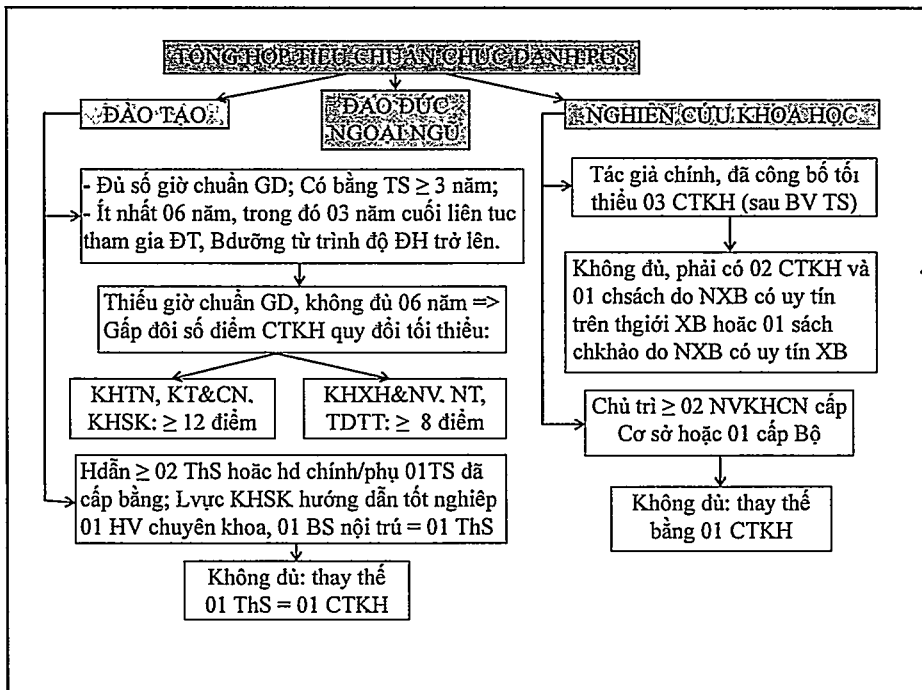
TỔNG HỢP TIÊU CHUẨN CHỨC DANH PGS

ĐÀO TẠO

ĐẠO ĐỨC NGOẠI NGỮ

NGHIÊN CỨU KHOA HỌC

- Đủ số giờ chuẩn GD; Có bằng TS $\geq$ 3 năm;
- Ít nhất 06 năm, trong đó 03 năm cuối liên tuc tham gia ĐT, Bdưỡng từ trình độ ĐH trở lên.

Thiếu giờ chuẩn GD, không đủ 06 năm => Gấp đôi số điểm CTKH quy đổi tối thiểu:

KHTN, KT&CN, KHSK: $\geq$ 12 điểm

KHXH&NV, NT, TDTT: $\geq$ 8 điểm

Hdẫn $\geq$ 02 ThS hoặc hd chính/phụ 01TS đã cấp bằng; Lvực KHSK hướng dẫn tốt nghiệp 01 HV chuyên khoa, 01 BS nội trú = 01 ThS

Không đủ: thay thế 01 ThS = 01 CTKH

Tác giả chính, đã công bố tối thiểu 03 CTKH (sau BV TS)

Không đủ, phải có 02 CTKH và 01 chsách do NXB có uy tín trên thgiới XB hoặc 01 sách chkhảo do NXB có uy tín XB

Chủ trì $\geq$ 02 NVKHCN cấp Cơ sở hoặc 01 cấp Bộ

Không đủ: thay thế bằng 01 CTKH